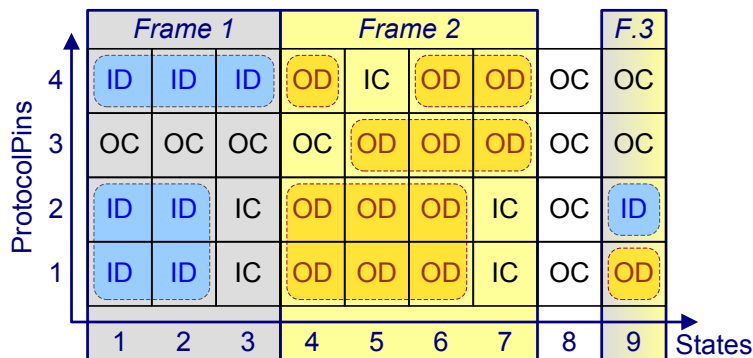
Frame 1 | Frame 2 | F.3

ProtocolPins

| | 1 | 2 | 3 | 4 | 5 | 6 | 7 | 8 | 9 |
|---|---|---|---|---|---|---|---|---|---|
| 4 | ID | ID | ID | OD | IC | OD | OD | OC | OC |
| 3 | OC | OC | OC | OC | OD | OD | OD | OC | OC |
| 2 | ID | ID | IC | OD | OD | OD | IC | OC | ID |
| 1 | ID | ID | IC | OD | OD | OD | IC | OC | OD |

States